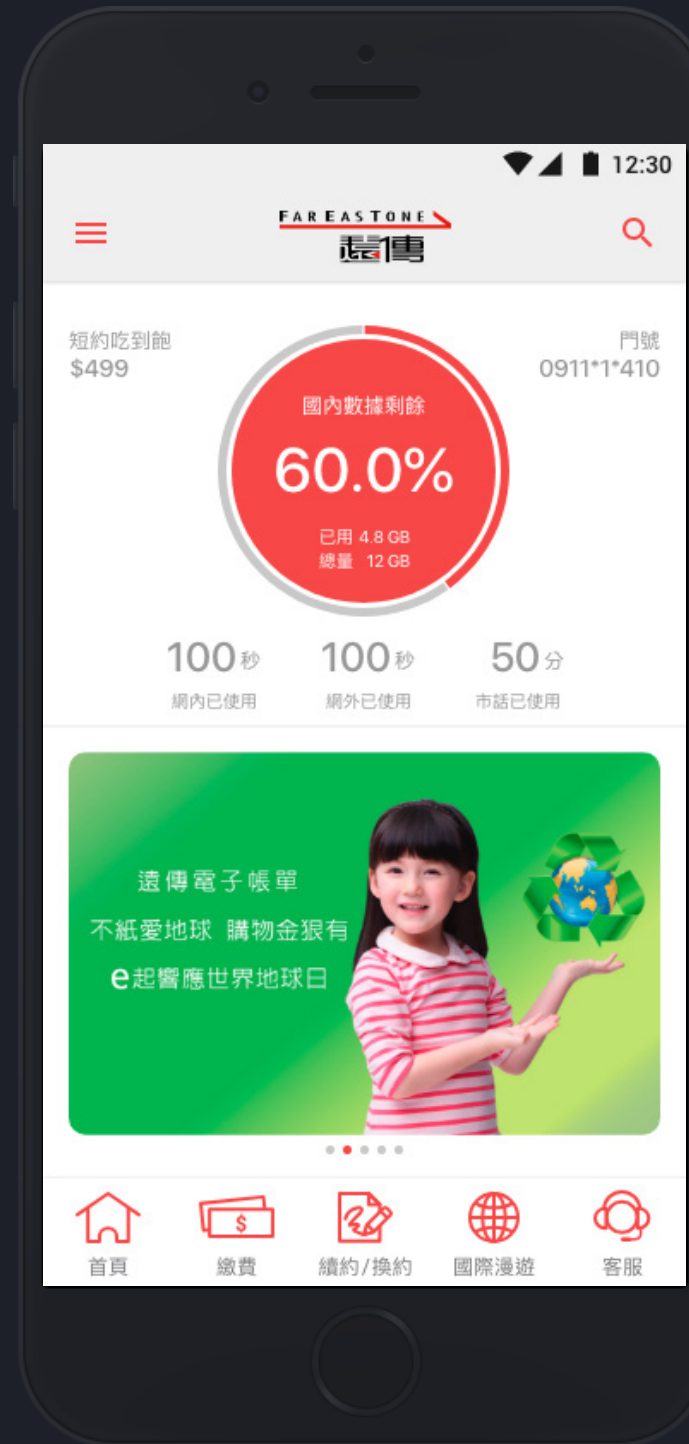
12:30

FAR EASTONE
遠傳

短約吃到飽
$499

門號
0911*1*410

國內數據剩餘
60.0%
已用 4.8 GB
總量 12 GB

100 秒
網內已使用

100 秒
網外已使用

50 分
市話已使用

遠傳電子帳單
不紙愛地球 購物金狠有
e起響應世界地球日

$

首頁
繳費
續約/換約
國際漫遊
客服